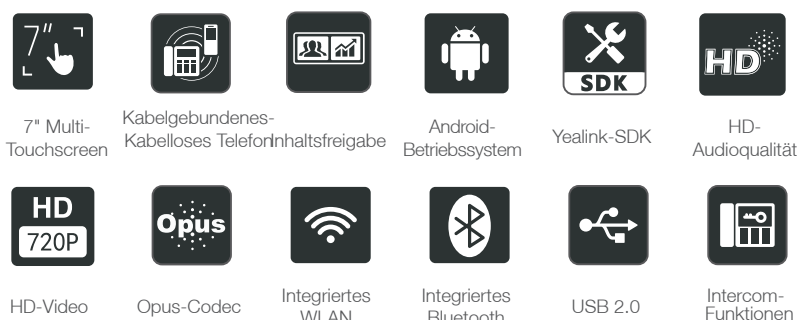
7"

7" Multi-Touchscreen

Kabelgebundenes-Kabelloses Telefon

Inhaltsfreigabe

Android-Betriebssystem

SDK

Yealink-SDK

HD

HD-Audioqualität

HD 720P

HD-Video

Opus

Opus-Codec

Integriertes WLAN

Integriertes Bluetooth

USB 2.0

Intercom-Funktionen